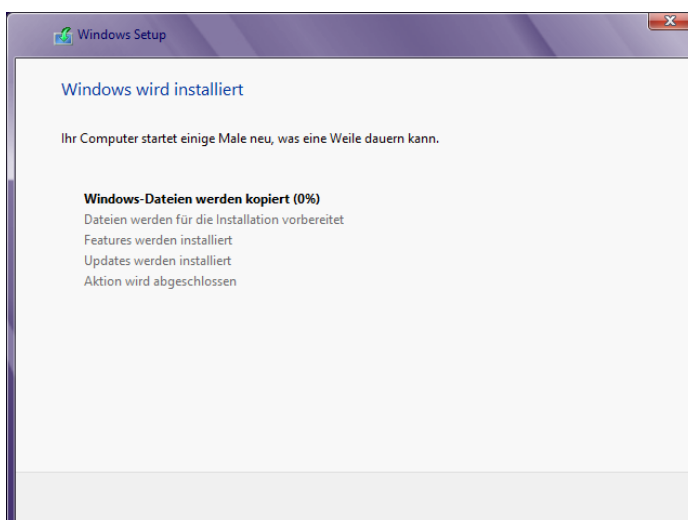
Windows Setup

Windows wird installiert

Ihr Computer startet einige Male neu, was eine Weile dauern kann.

Windows-Dateien werden kopiert (0%)
Dateien werden für die Installation vorbereitet
Features werden installiert
Updates werden installiert
Aktion wird abgeschlossen